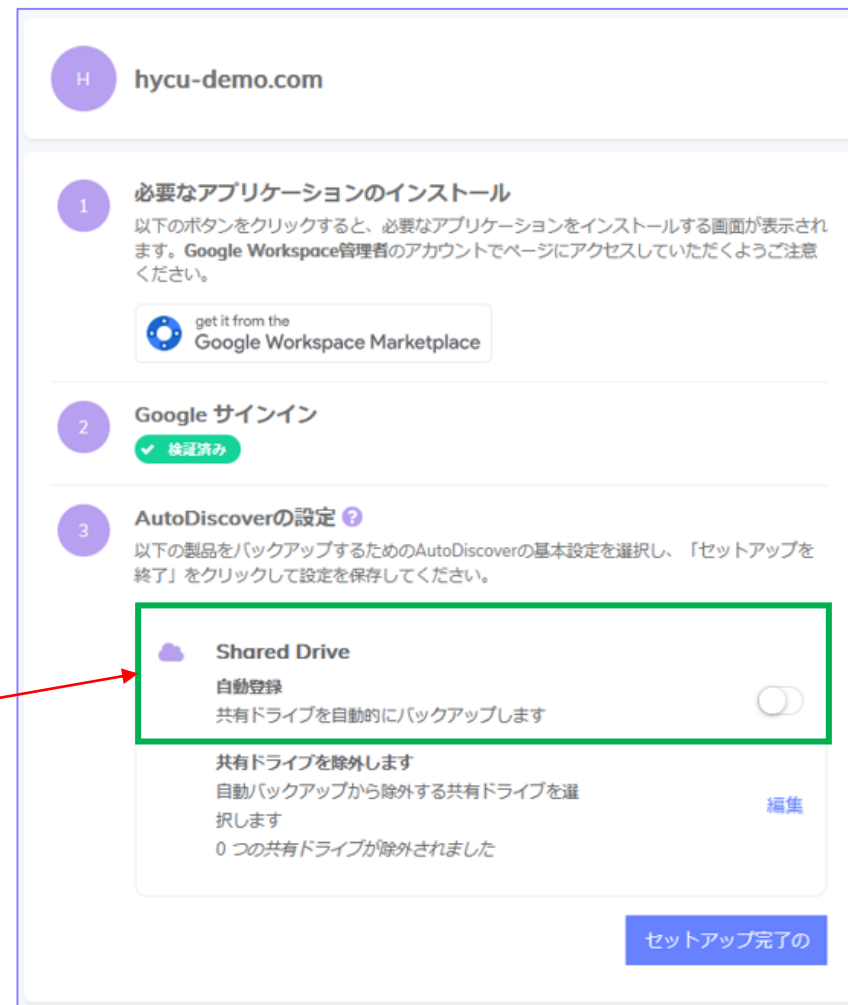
H

hycu-demo.com

1

必要なアプリケーションのインストール

以下のボタンをクリックすると、必要なアプリケーションをインストールする画面が表示されます。Google Workspace管理者のアカウントでページにアクセスしていただくようご注意ください。

get it from the
Google Workspace Marketplace

2

Google サインイン

検証済み

3

AutoDiscoverの設定

以下の製品をバックアップするためのAutoDiscoverの基本設定を選択し、「セットアップを終了」をクリックして設定を保存してください。

Shared Drive

自動登録

共有ドライブを自動的にバックアップします

共有ドライブを除外します

自動バックアップから除外する共有ドライブを選択します

0 つの共有ドライブが除外されました

編集

セットアップ完了の